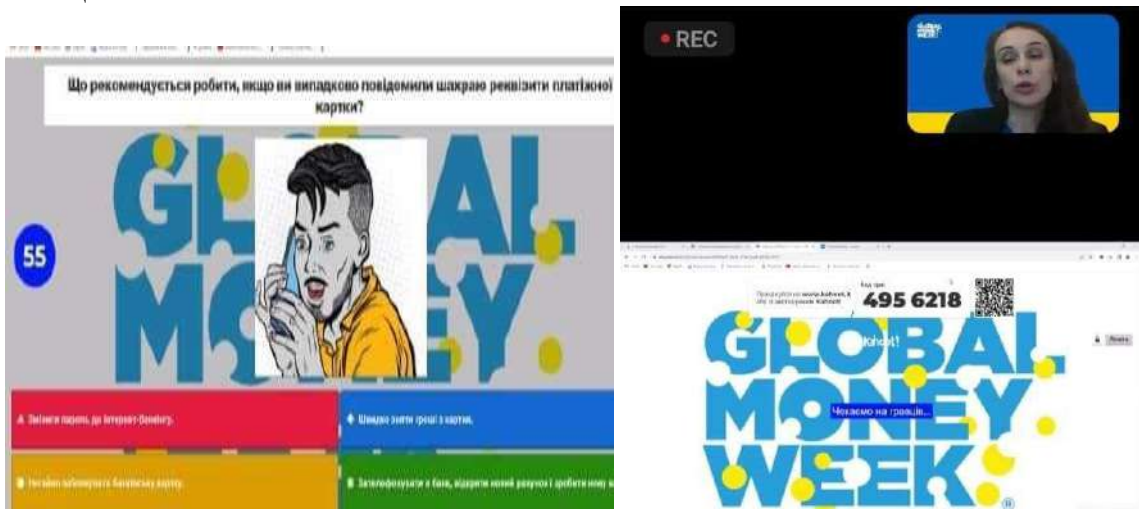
Що рекомендується робити, якщо ви випадково повідомили шахраю реквізити платіжної картки?

GLOBAL MONEY

55

Змінити пароль до Інтернет-банкінгу.

Швидко зняти гроші з картки.

Негайно заблокувати банківську картку.

Зателефонувати в банк, відкрити новий рахунок і зробити нову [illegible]

• REC

Код гри:
495 6218

Kahoot!

GLOBAL MONEY WEEK

Чекаємо на гравців...